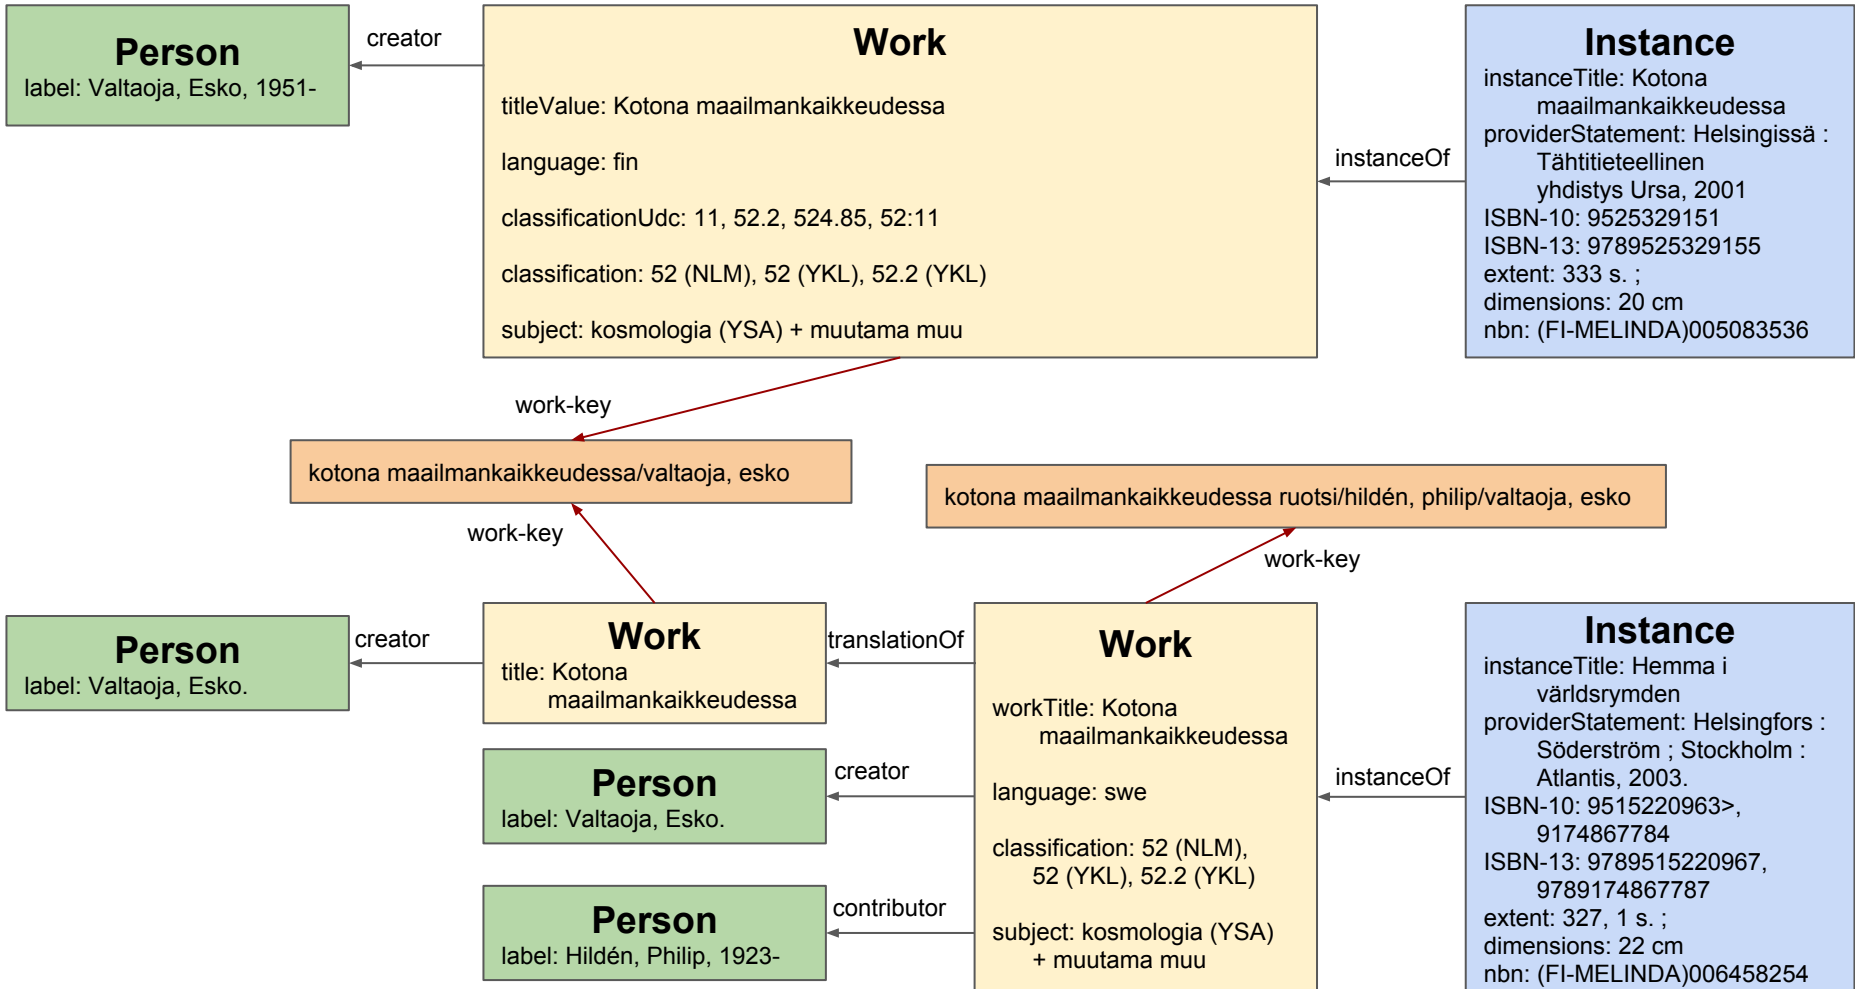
Person
label: Valtaoja, Esko, 1951-

creator

Work

titleValue: Kotona maailmankaikkeudessa

language: fin

classificationUdc: 11, 52.2, 524.85, 52:11

classification: 52 (NLM), 52 (YKL), 52.2 (YKL)

subject: kosmologia (YSA) + muutama muu

instanceOf

Instance
instanceTitle: Kotona maailmankaikkeudessa
providerStatement: Helsingissä : Tähtitieteellinen yhdistys Ursa, 2001
ISBN-10: 9525329151
ISBN-13: 9789525329155
extent: 333 s. ;
dimensions: 20 cm
nbn: (FI-MELINDA)005083536

work-key

kotona maailmankaikkeudessa/valtaoja, esko

kotona maailmankaikkeudessa ruotsi/hildén, philip/valtaoja, esko

work-key

work-key

Person
label: Valtaoja, Esko.

creator

Work
title: Kotona maailmankaikkeudessa

translationOf

Work

workTitle: Kotona maailmankaikkeudessa

language: swe

classification: 52 (NLM), 52 (YKL), 52.2 (YKL)

subject: kosmologia (YSA) + muutama muu

instanceOf

Instance
instanceTitle: Hemma i världsrymden
providerStatement: Helsingfors : Söderström ; Stockholm : Atlantis, 2003.
ISBN-10: 9515220963>, 9174867784
ISBN-13: 9789515220967, 9789174867787
extent: 327, 1 s. ;
dimensions: 22 cm
nbn: (FI-MELINDA)006458254

Person
label: Valtaoja, Esko.

creator

Person
label: Hildén, Philip, 1923-

contributor